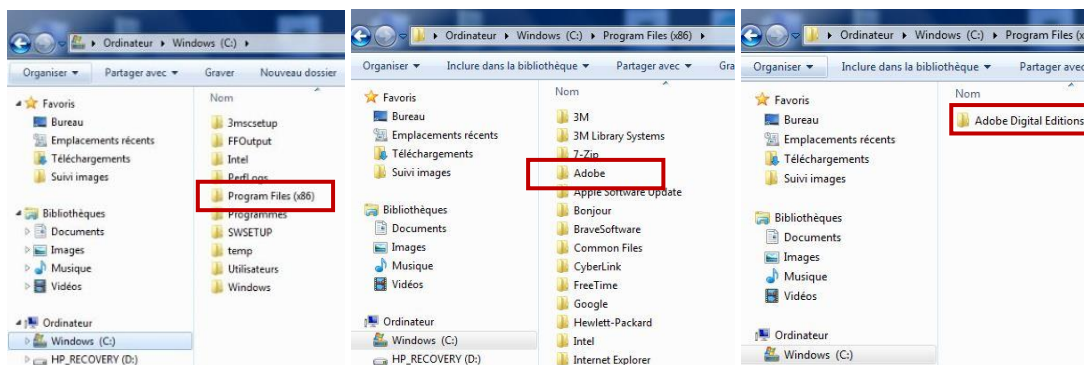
▸ Ordinateur ▸ Windows (C:) ▸

Organiser ▾ Partager avec ▾ Graver Nouveau dossier

Favoris
Bureau
Emplacements récents
Téléchargements
Suivi images

Bibliothèques
Documents
Images
Musique
Vidéos

Ordinateur
Windows (C:)
HP_RECOVERY (D:)

Nom
3mscsetup
FFOutput
Intel
PerfLogs
Program Files (x86)
Programmes
SWSETUP
temp
Utilisateurs
Windows

▸ Ordinateur ▸ Windows (C:) ▸ Program Files (x86) ▸

Organiser ▾ Inclure dans la bibliothèque ▾ Partager avec ▾ Gra

Favoris
Bureau
Emplacements récents
Téléchargements
Suivi images

Bibliothèques
Documents
Images
Musique
Vidéos

Ordinateur
Windows (C:)
HP_RECOVERY (D:)

Nom
3M
3M Library Systems
7-Zip
Adobe
Apple Software Update
Bonjour
BraveSoftware
Common Files
CyberLink
FreeTime
Google
Hewlett-Packard
Intel
Internet Explorer

▸ Ordinateur ▸ Windows (C:) ▸ Program Files (x

Organiser ▾ Inclure dans la bibliothèque ▾ Partager av

Favoris
Bureau
Emplacements récents
Téléchargements
Suivi images

Bibliothèques
Documents
Images
Musique
Vidéos

Ordinateur
Windows (C:)

Nom
Adobe Digital Editions